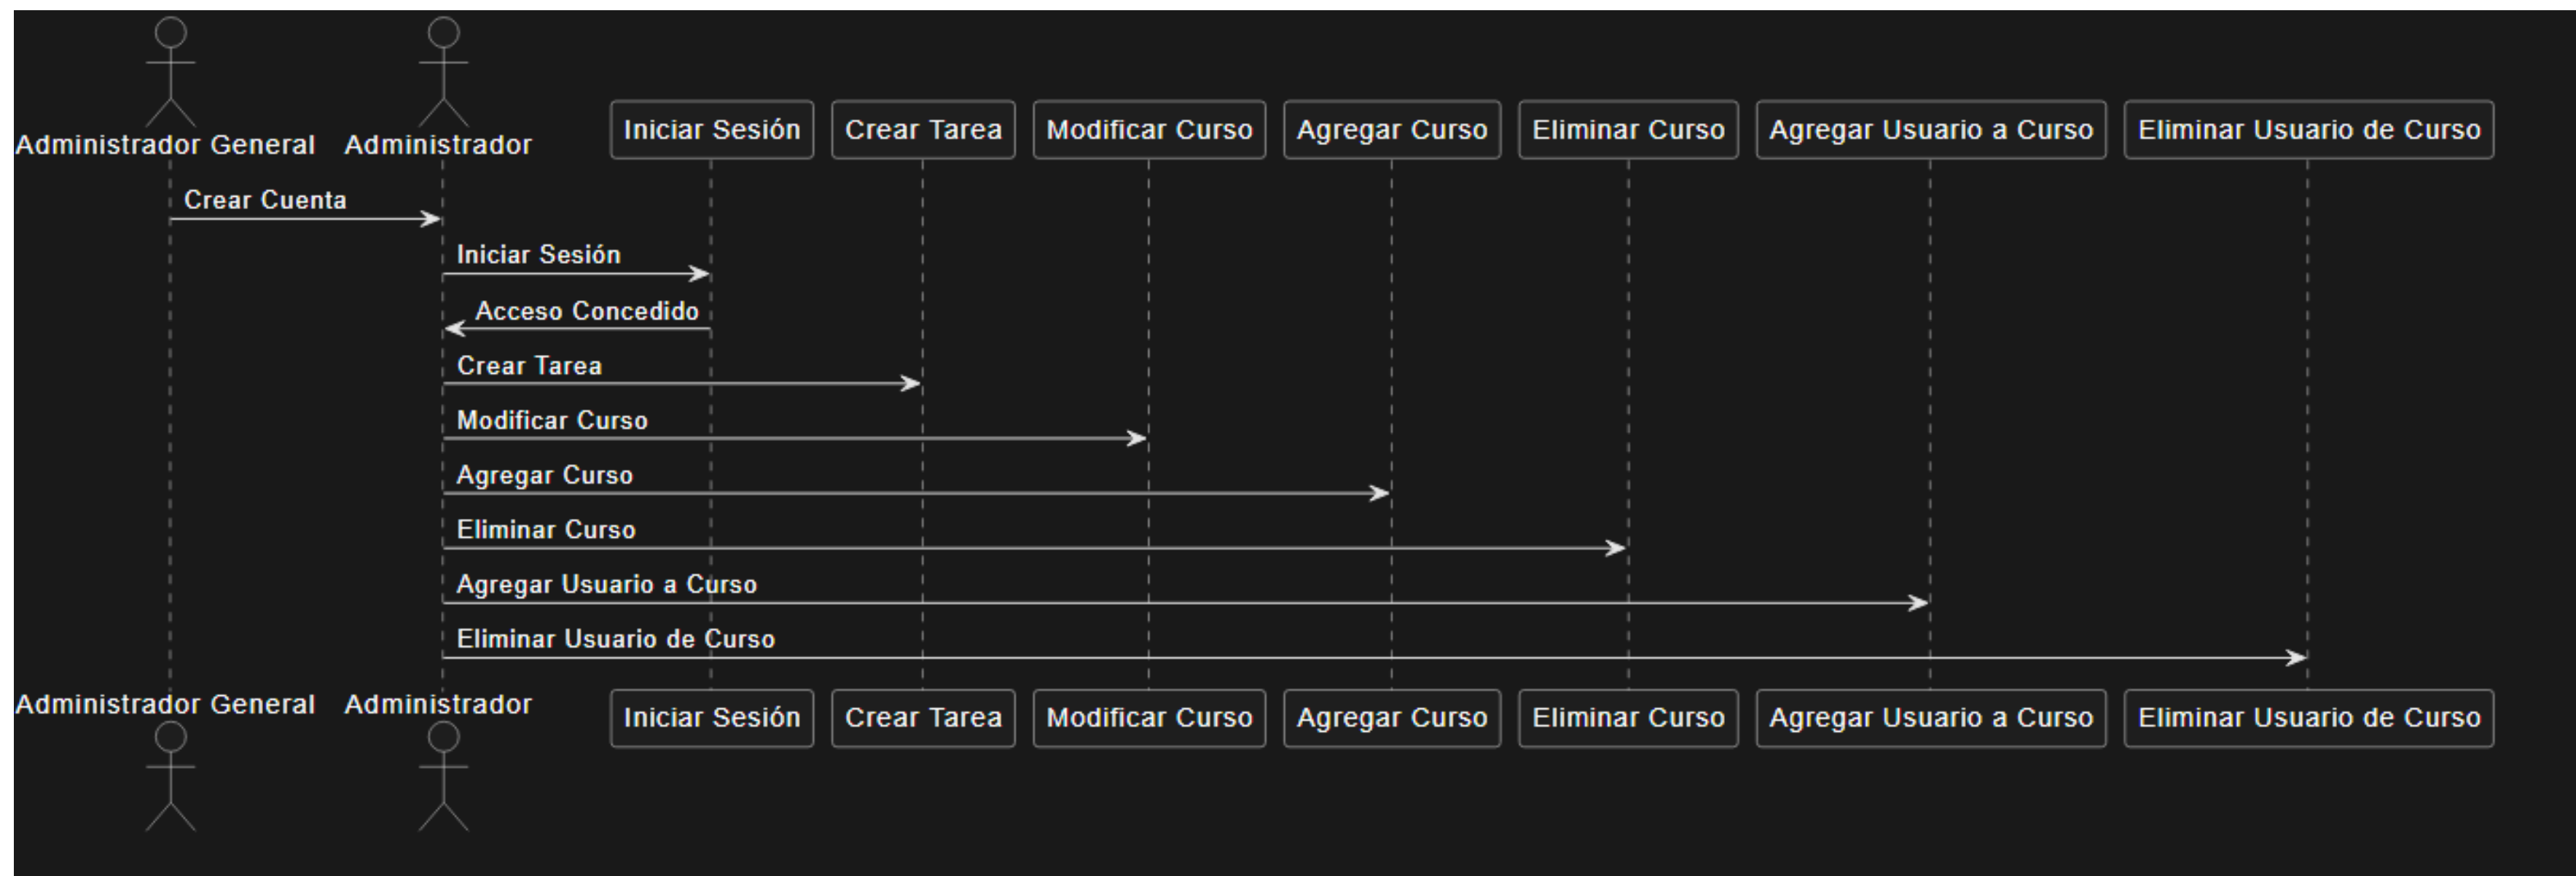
Administrador General Administrador Iniciar Sesión Crear Tarea Modificar Curso Agregar Curso Eliminar Curso Agregar Usuario a Curso Eliminar Usuario de Curso

Crear Cuenta

Iniciar Sesión

Acceso Concedido

Crear Tarea

Modificar Curso

Agregar Curso

Eliminar Curso

Agregar Usuario a Curso

Eliminar Usuario de Curso

Administrador General Administrador Iniciar Sesión Crear Tarea Modificar Curso Agregar Curso Eliminar Curso Agregar Usuario a Curso Eliminar Usuario de Curso